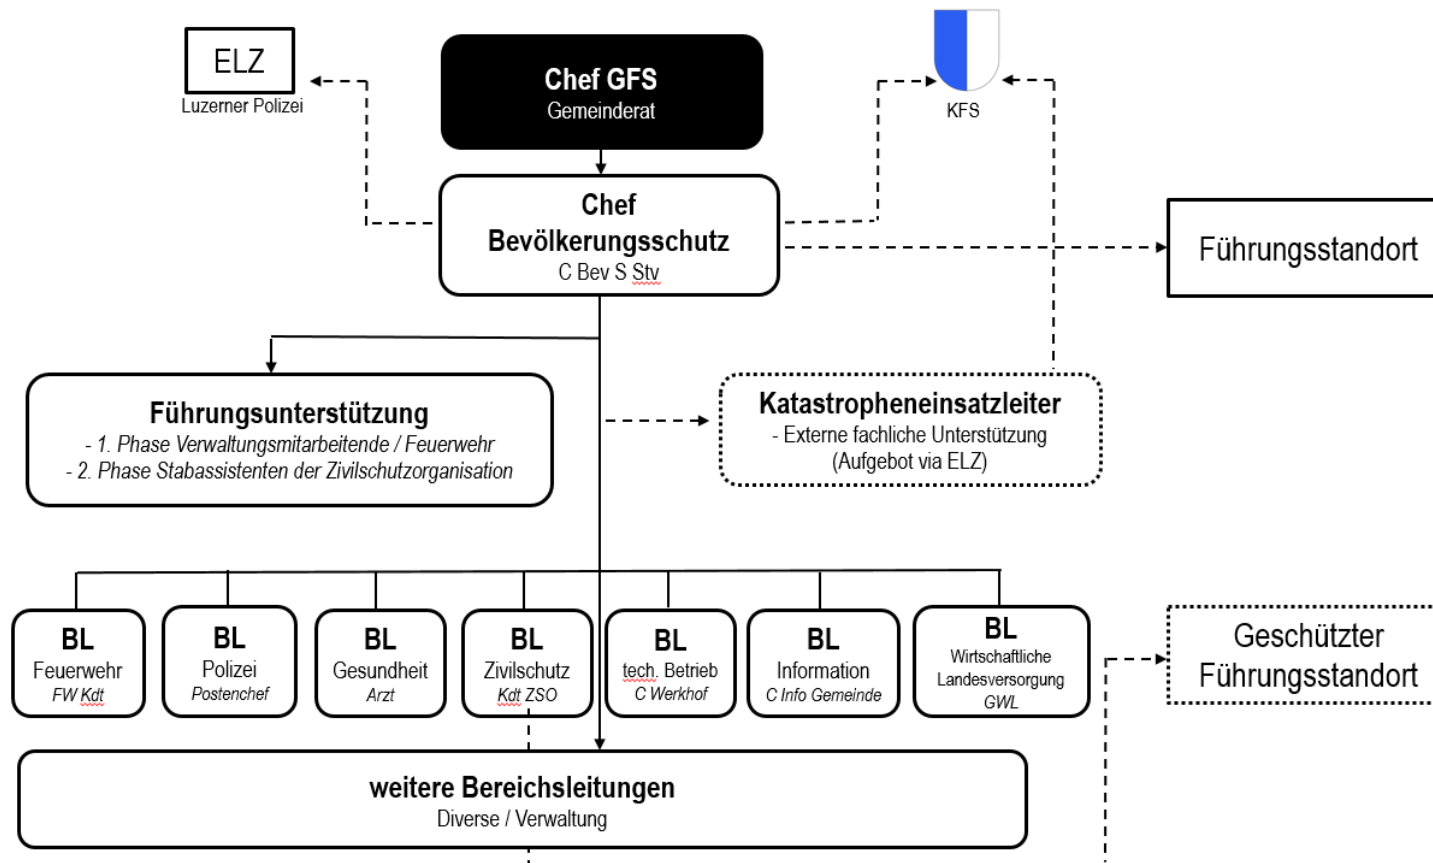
ELZ
Luzerner Polizei

Chef GFS
Gemeinderat

KFS

Chef
Bevölkerungsschutz
C Bev S Stv

Führungsstandort

Führungsunterstützung
- 1. Phase Verwaltungsmitarbeitende / Feuerwehr
- 2. Phase Stabassistenten der Zivilschutzorganisation

Katastropheneinsatzleiter
- Externe fachliche Unterstützung
(Aufgebot via ELZ)

BL
Feuerwehr
FW Kdt

BL
Polizei
Postenchef

BL
Gesundheit
Arzt

BL
Zivilschutz
Kdt ZSO

BL
tech. Betrieb
C Werkhof

BL
Information
C Info Gemeinde

BL
Wirtschaftliche Landesversorgung
GWL

Geschützter
Führungsstandort

weitere Bereichsleitungen
Diverse / Verwaltung